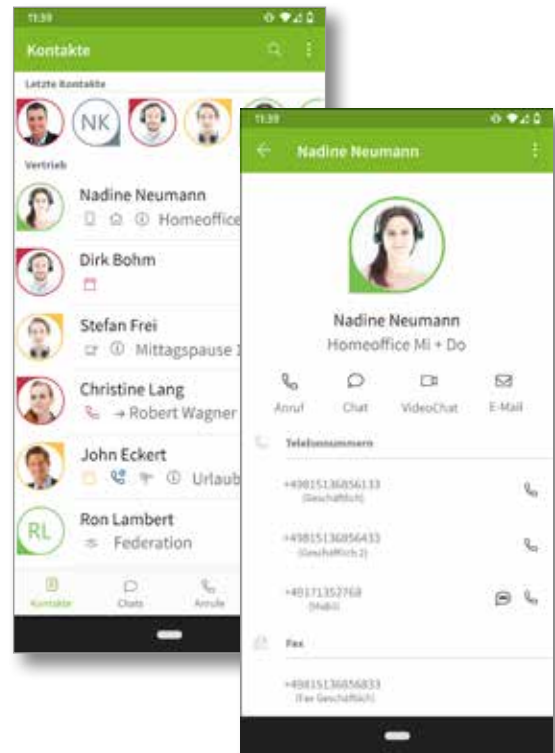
11:39

Kontakte

Letzte Kontakte

NK

Vertrieb

Nadine Neumann

Homeoffice

Dirk Bohm

Stefan Frei

Mittagspause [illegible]

Christine Lang

→ Robert Wagner

John Eckert

Urlaub

RL

Ron Lambert

Federation

Kontakte

Chats

Anrufe

11:39

Nadine Neumann

Nadine Neumann

Homeoffice Mi + Do

Anruf

Chat

VideoChat

E-Mail

Telefonnummern

+498151368561​33
(Geschäftlich)

+498151368564​33
(Geschäftlich 2)

+49171352768
(Mobil)

Fax

+498151368568​33
(Fax Geschäftlich)